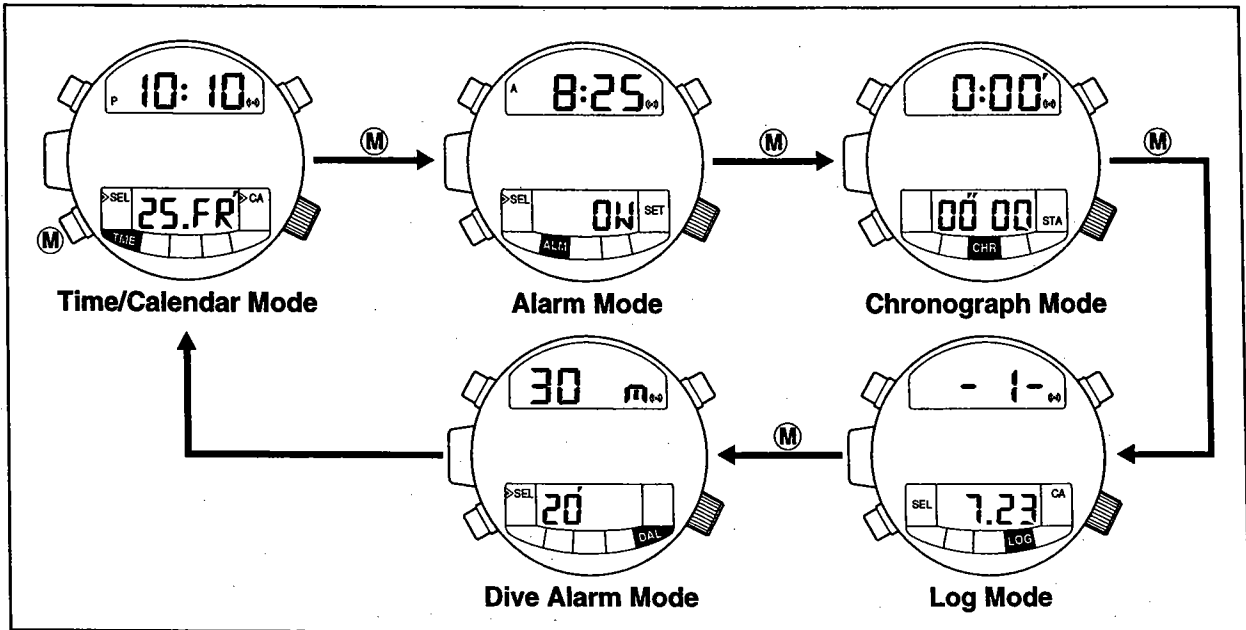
P 10:10

SEL 25.FR CA

TIME

M

Time/Calendar Mode

M

A 8:25

SEL ON SET

ALM

Alarm Mode

M

0:00'

00"00 STA

CHR

Chronograph Mode

M

- 1-

SEL 7.23 CA

LOG

Log Mode

M

30 m

SEL 20'

DAL

Dive Alarm Mode